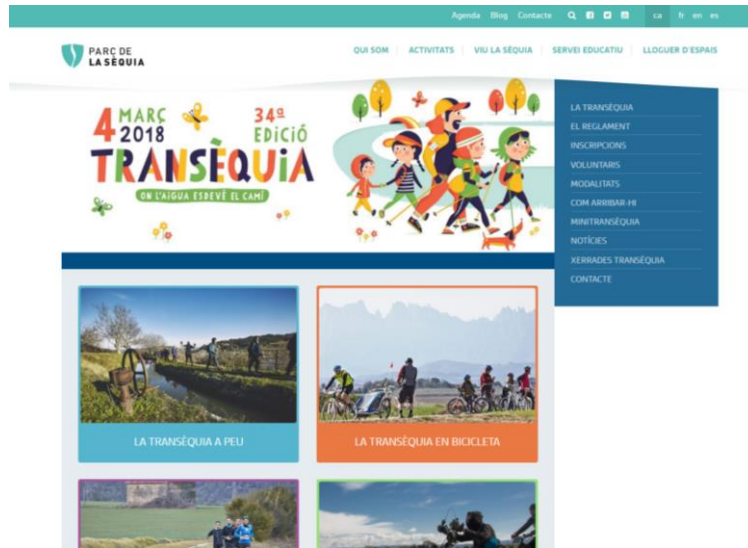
Agenda Blog Contacte ca fr en es

PARC DE LA SÈQUIA

QUI SOM | ACTIVITATS | VIU LA SÈQUIA | SERVEI EDUCATIU | LLOGUER D'ESPAIS

4 MARÇ 2018 34ª EDICIÓ
TRANSÈQUIA
ON L'AIGUA ESDEVÉ EL CAMÍ

LA TRANSÈQUIA
EL REGLAMENT
INSCRIPCIONS
VOLUNTARIS
MODALITATS
COM ARRIBAR-HI
MINITRANSÈQUIA
NOTÍCIES
XERRADES TRANSÈQUIA
CONTACTE

LA TRANSÈQUIA A PEU

LA TRANSÈQUIA EN BICICLETA